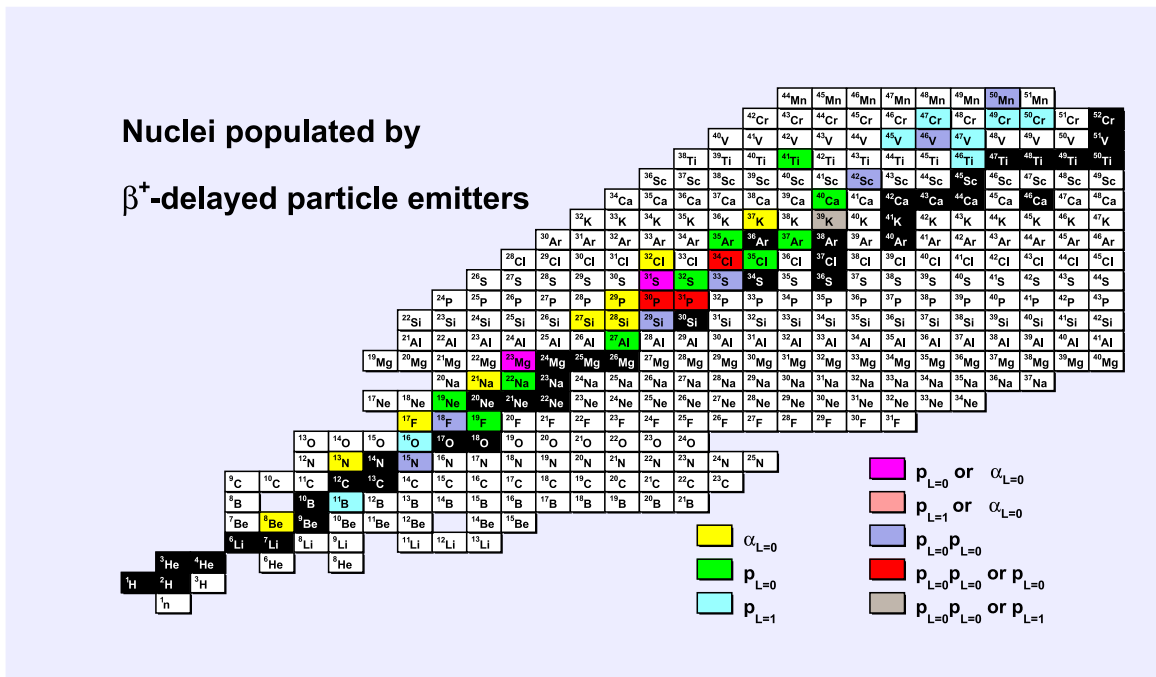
Nuclei populated by

$\beta^+$-delayed particle emitters

$^{44}$Mn $^{45}$Mn $^{46}$Mn $^{47}$Mn $^{48}$Mn $^{49}$Mn $^{50}$Mn $^{51}$Mn

$^{42}$Cr $^{43}$Cr $^{44}$Cr $^{45}$Cr $^{46}$Cr $^{47}$Cr $^{48}$Cr $^{49}$Cr $^{50}$Cr $^{51}$Cr $^{52}$Cr

$^{40}$V $^{41}$V $^{42}$V $^{43}$V $^{44}$V $^{45}$V $^{46}$V $^{47}$V $^{48}$V $^{49}$V $^{50}$V $^{51}$V

$^{38}$Ti $^{39}$Ti $^{40}$Ti $^{41}$Ti $^{42}$Ti $^{43}$Ti $^{44}$Ti $^{45}$Ti $^{46}$Ti $^{47}$Ti $^{48}$Ti $^{49}$Ti $^{50}$Ti

$^{36}$Sc $^{37}$Sc $^{38}$Sc $^{39}$Sc $^{40}$Sc $^{41}$Sc $^{42}$Sc $^{43}$Sc $^{44}$Sc $^{45}$Sc $^{46}$Sc $^{47}$Sc $^{48}$Sc $^{49}$Sc

$^{34}$Ca $^{35}$Ca $^{36}$Ca $^{37}$Ca $^{38}$Ca $^{39}$Ca $^{40}$Ca $^{41}$Ca $^{42}$Ca $^{43}$Ca $^{44}$Ca $^{45}$Ca $^{46}$Ca $^{47}$Ca $^{48}$Ca

$^{32}$K $^{33}$K $^{34}$K $^{35}$K $^{36}$K $^{37}$K $^{38}$K $^{39}$K $^{40}$K $^{41}$K $^{42}$K $^{43}$K $^{44}$K $^{45}$K $^{46}$K $^{47}$K

$^{30}$Ar $^{31}$Ar $^{32}$Ar $^{33}$Ar $^{34}$Ar $^{35}$Ar $^{36}$Ar $^{37}$Ar $^{38}$Ar $^{39}$Ar $^{40}$Ar $^{41}$Ar $^{42}$Ar $^{43}$Ar $^{44}$Ar $^{45}$Ar $^{46}$Ar

$^{28}$Cl $^{29}$Cl $^{30}$Cl $^{31}$Cl $^{32}$Cl $^{33}$Cl $^{34}$Cl $^{35}$Cl $^{36}$Cl $^{37}$Cl $^{38}$Cl $^{39}$Cl $^{40}$Cl $^{41}$Cl $^{42}$Cl $^{43}$Cl $^{44}$Cl $^{45}$Cl

$^{26}$S $^{27}$S $^{28}$S $^{29}$S $^{30}$S $^{31}$S $^{32}$S $^{33}$S $^{34}$S $^{35}$S $^{36}$S $^{37}$S $^{38}$S $^{39}$S $^{40}$S $^{41}$S $^{42}$S $^{43}$S $^{44}$S

$^{24}$P $^{25}$P $^{26}$P $^{27}$P $^{28}$P $^{29}$P $^{30}$P $^{31}$P $^{32}$P $^{33}$P $^{34}$P $^{35}$P $^{36}$P $^{37}$P $^{38}$P $^{39}$P $^{40}$P $^{41}$P $^{42}$P $^{43}$P

$^{22}$Si $^{23}$Si $^{24}$Si $^{25}$Si $^{26}$Si $^{27}$Si $^{28}$Si $^{29}$Si $^{30}$Si $^{31}$Si $^{32}$Si $^{33}$Si $^{34}$Si $^{35}$Si $^{36}$Si $^{37}$Si $^{38}$Si $^{39}$Si $^{40}$Si $^{41}$Si $^{42}$Si

$^{21}$Al $^{22}$Al $^{23}$Al $^{24}$Al $^{25}$Al $^{26}$Al $^{27}$Al $^{28}$Al $^{29}$Al $^{30}$Al $^{31}$Al $^{32}$Al $^{33}$Al $^{34}$Al $^{35}$Al $^{36}$Al $^{37}$Al $^{38}$Al $^{39}$Al $^{40}$Al $^{41}$Al

$^{19}$Mg $^{20}$Mg $^{21}$Mg $^{22}$Mg $^{23}$Mg $^{24}$Mg $^{25}$Mg $^{26}$Mg $^{27}$Mg $^{28}$Mg $^{29}$Mg $^{30}$Mg $^{31}$Mg $^{32}$Mg $^{33}$Mg $^{34}$Mg $^{35}$Mg $^{36}$Mg $^{37}$Mg $^{38}$Mg $^{39}$Mg $^{40}$Mg

$^{20}$Na $^{21}$Na $^{22}$Na $^{23}$Na $^{24}$Na $^{25}$Na $^{26}$Na $^{27}$Na $^{28}$Na $^{29}$Na $^{30}$Na $^{31}$Na $^{32}$Na $^{33}$Na $^{34}$Na $^{35}$Na $^{36}$Na $^{37}$Na

$^{17}$Ne $^{18}$Ne $^{19}$Ne $^{20}$Ne $^{21}$Ne $^{22}$Ne $^{23}$Ne $^{24}$Ne $^{25}$Ne $^{26}$Ne $^{27}$Ne $^{28}$Ne $^{29}$Ne $^{30}$Ne $^{31}$Ne $^{32}$Ne $^{33}$Ne $^{34}$Ne

$^{17}$F $^{18}$F $^{19}$F $^{20}$F $^{21}$F $^{22}$F $^{23}$F $^{24}$F $^{25}$F $^{26}$F $^{27}$F $^{28}$F $^{29}$F $^{30}$F $^{31}$F

$^{13}$O $^{14}$O $^{15}$O $^{16}$O $^{17}$O $^{18}$O $^{19}$O $^{20}$O $^{21}$O $^{22}$O $^{23}$O $^{24}$O

$^{12}$N $^{13}$N $^{14}$N $^{15}$N $^{16}$N $^{17}$N $^{18}$N $^{19}$N $^{20}$N $^{21}$N $^{22}$N $^{23}$N $^{24}$N $^{25}$N

$^{9}$C $^{10}$C $^{11}$C $^{12}$C $^{13}$C $^{14}$C $^{15}$C $^{16}$C $^{17}$C $^{18}$C $^{19}$C $^{20}$C $^{21}$C $^{22}$C $^{23}$C

$^{8}$B $^{10}$B $^{11}$B $^{12}$B $^{13}$B $^{14}$B $^{15}$B $^{16}$B $^{17}$B $^{18}$B $^{19}$B $^{20}$B $^{21}$B

$^{7}$Be $^{8}$Be $^{9}$Be $^{10}$Be $^{11}$Be $^{12}$Be $^{14}$Be $^{15}$Be

$^{6}$Li $^{7}$Li $^{8}$Li $^{9}$Li $^{11}$Li $^{12}$Li $^{13}$Li

$^{3}$He $^{4}$He $^{6}$He $^{8}$He

$^{1}$H $^{2}$H $^{3}$H

$^{1}$n

$\alpha_{L=0}$
$p_{L=0}$
$p_{L=1}$
$p_{L=0}$ or $\alpha_{L=0}$
$p_{L=1}$ or $\alpha_{L=0}$
$p_{L=0}p_{L=0}$
$p_{L=0}p_{L=0}$ or $p_{L=0}$
$p_{L=0}p_{L=0}$ or $p_{L=1}$